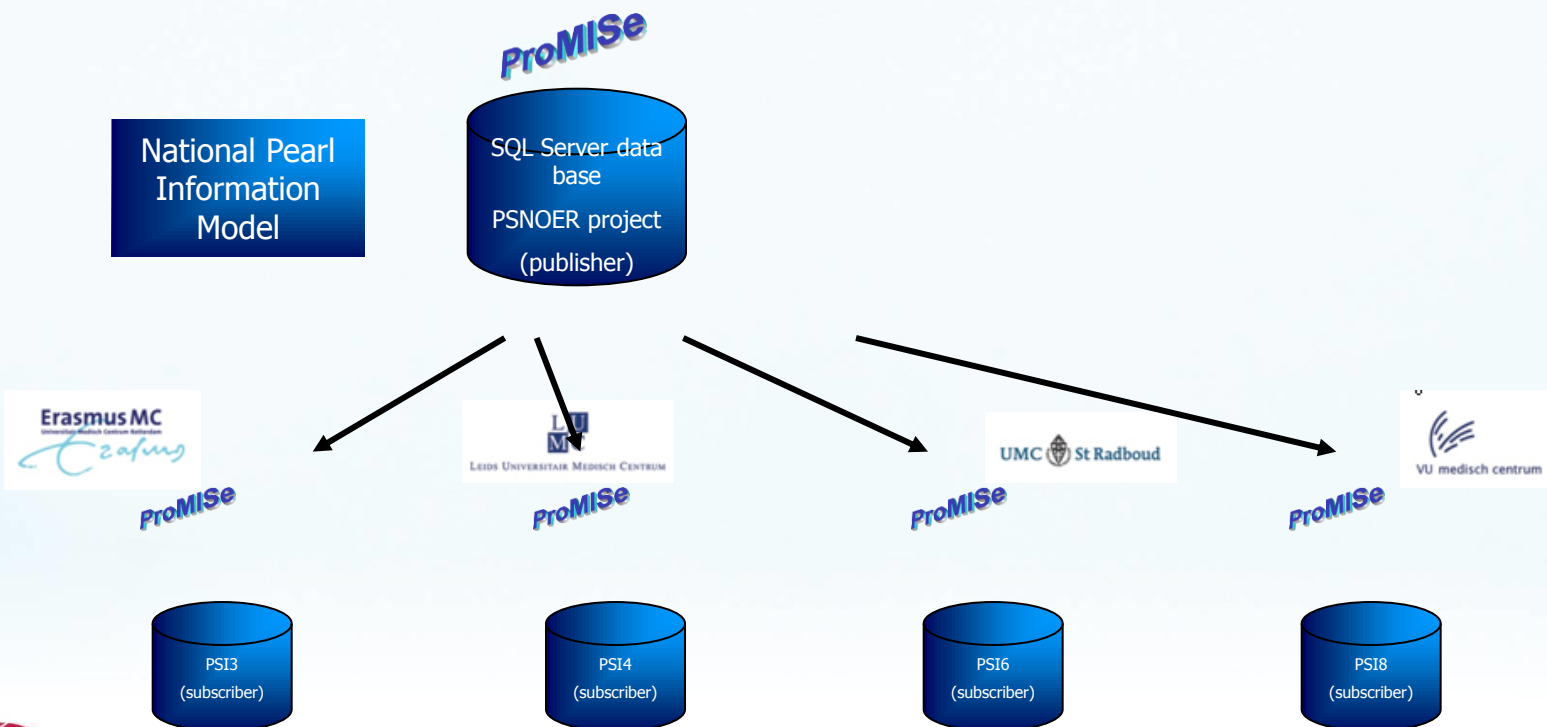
ProMISe

National Pearl Information Model

SQL Server data base

PSNOER project

(publisher)

Erasmus MC
Universitair Medisch Centrum Rotterdam
Erafung

LU MC
Leids Universitair Medisch Centrum

UMC St Radboud

VU medisch centrum

ProMISe

ProMISe

ProMISe

ProMISe

PSI3
(subscriber)

PSI4
(subscriber)

PSI6
(subscriber)

PSI8
(subscriber)